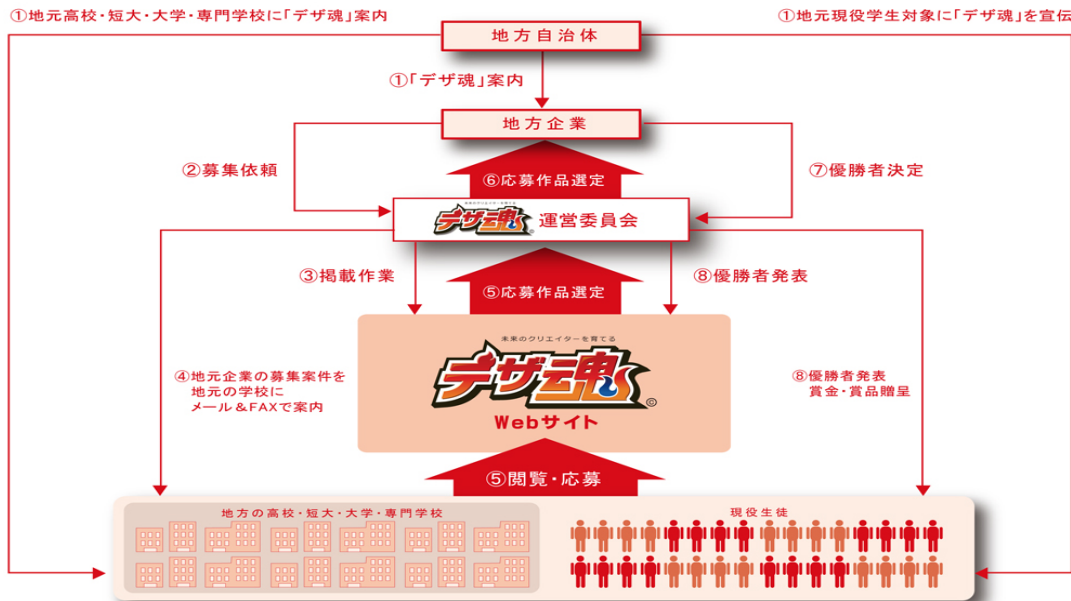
①地元高校・短大・大学・専門学校に「デザ魂」案内

①地元現役学生対象に「デザ魂」を宣伝

地方自治体

①「デザ魂」案内

地方企業

②募集依頼

⑥応募作品選定

⑦優勝者決定

デザ魂 運営委員会

③掲載作業

⑤応募作品選定

⑧優勝者発表

未来のクリエイターを育てる

デザ魂

Webサイト

④地元企業の募集案件を地元の学校にメール＆FAXで案内

⑧優勝者発表 賞金・賞品贈呈

⑤閲覧・応募

地方の高校・短大・大学・専門学校

現役生徒